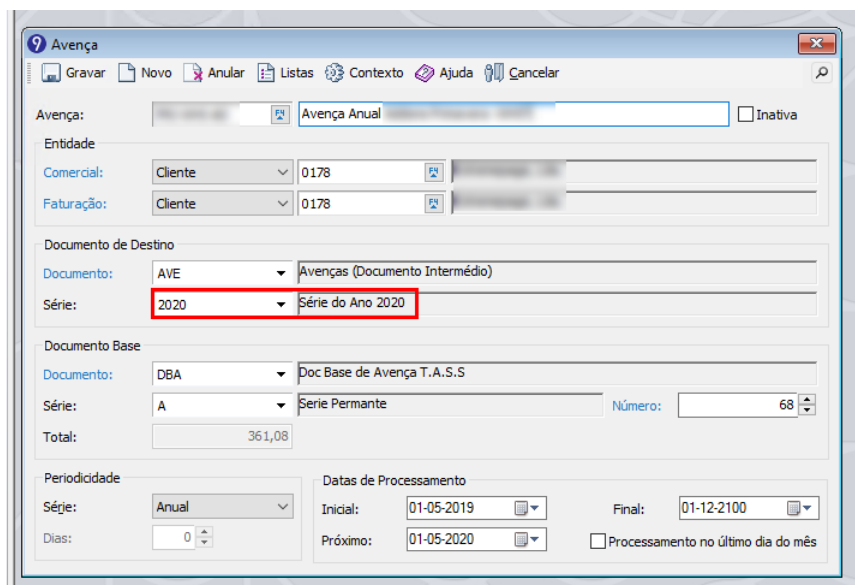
Avença

Gravar Novo Anular Listas Contexto Ajuda Cancelar

Avença: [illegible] Avença Anual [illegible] Inativa

Entidade

Comercial: Cliente 0178 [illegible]

Faturação: Cliente 0178 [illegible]

Documento de Destino

Documento: AVE Avenças (Documento Intermédio)

Série: 2020 Série do Ano 2020

Documento Base

Documento: DBA Doc Base de Avença T.A.S.S

Série: A Serie Permante Número: 68

Total: 361,08

Periodicidade

Série: Anual

Dias: 0

Datas de Processamento

Inicial: 01-05-2019 Final: 01-12-2100

Próximo: 01-05-2020 Processamento no último dia do mês